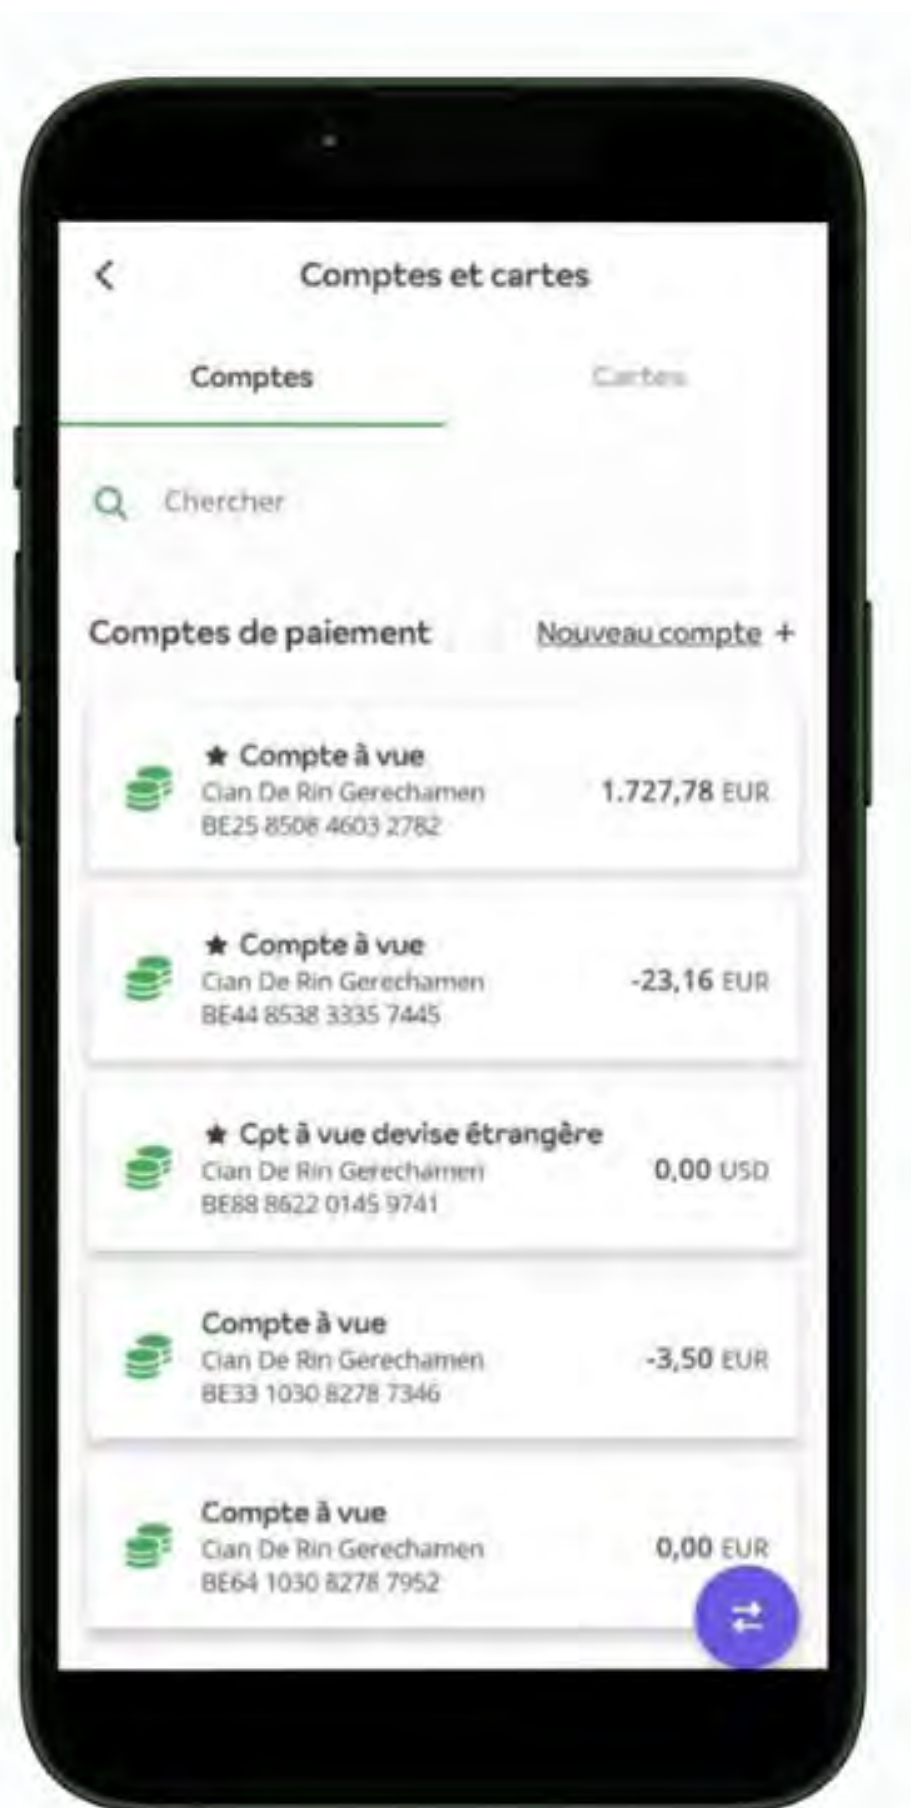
Comptes et cartes

Comptes

Cartes

Chercher

Comptes de paiement

Nouveau compte +

★ Compte à vue
Cian De Rin Gerechamen
BE25 8508 4603 2782
1.727,78 EUR

★ Compte à vue
Cian De Rin Gerechamen
BE44 8538 3335 7445
-23,16 EUR

★ Cpt à vue devise étrangère
Cian De Rin Gerechamen
BE88 8622 0145 9741
0,00 USD

Compte à vue
Cian De Rin Gerechamen
BE33 1030 8278 7346
-3,50 EUR

Compte à vue
Cian De Rin Gerechamen
BE64 1030 8278 7952
0,00 EUR